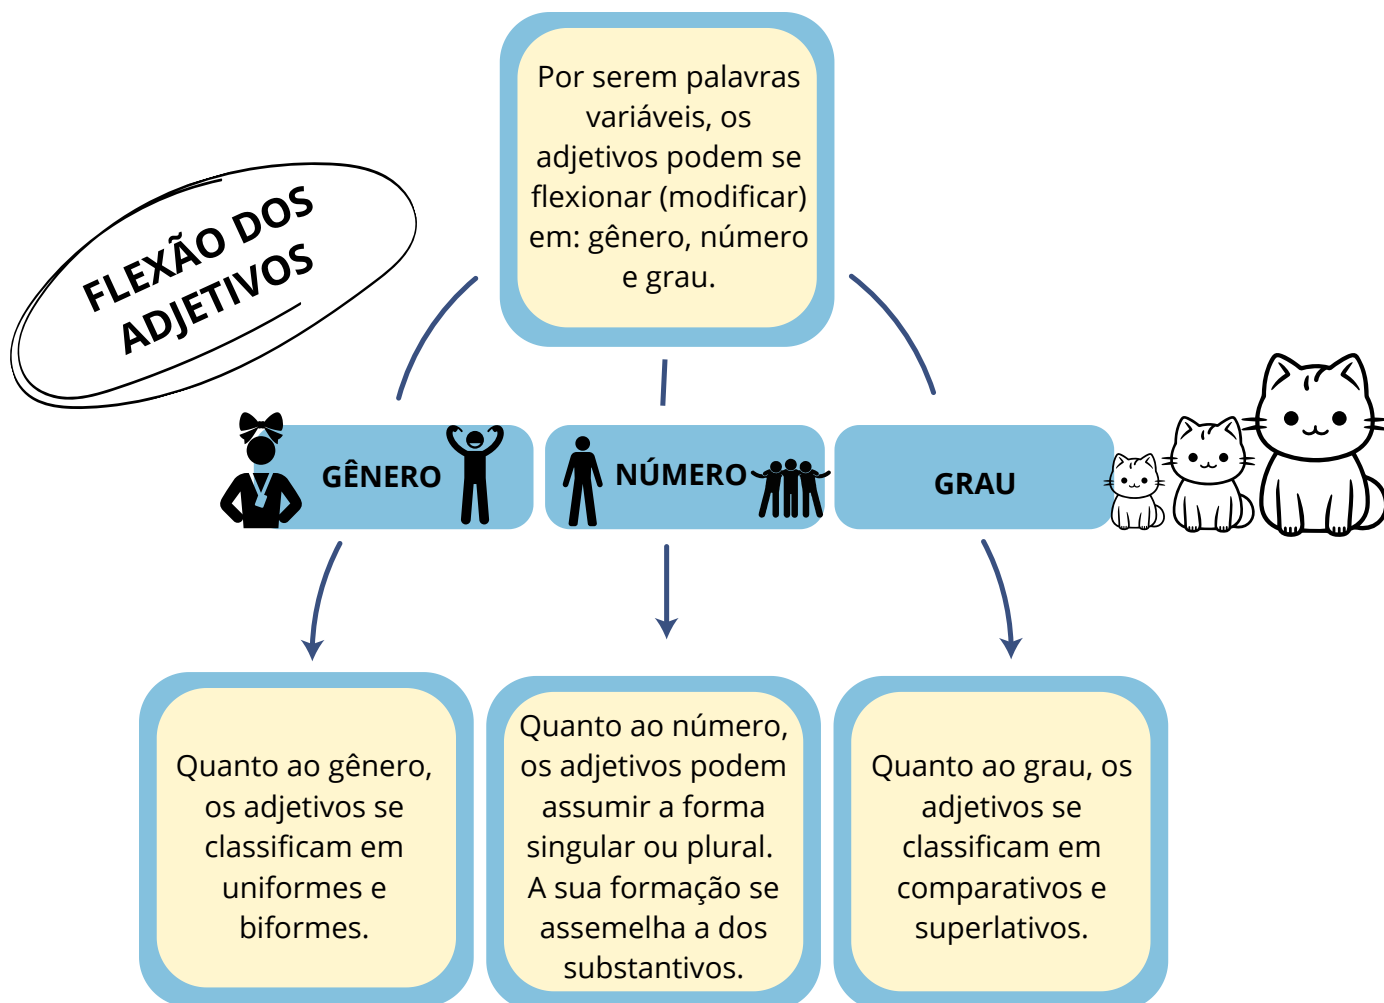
FLEXÃO DOS ADJETIVOS

Por serem palavras variáveis, os adjetivos podem se flexionar (modificar) em: gênero, número e grau.

GÊNERO

NÚMERO

GRAU

Quanto ao gênero, os adjetivos se classificam em uniformes e biformes.

Quanto ao número, os adjetivos podem assumir a forma singular ou plural. A sua formação se assemelha a dos substantivos.

Quanto ao grau, os adjetivos se classificam em comparativos e superlativos.